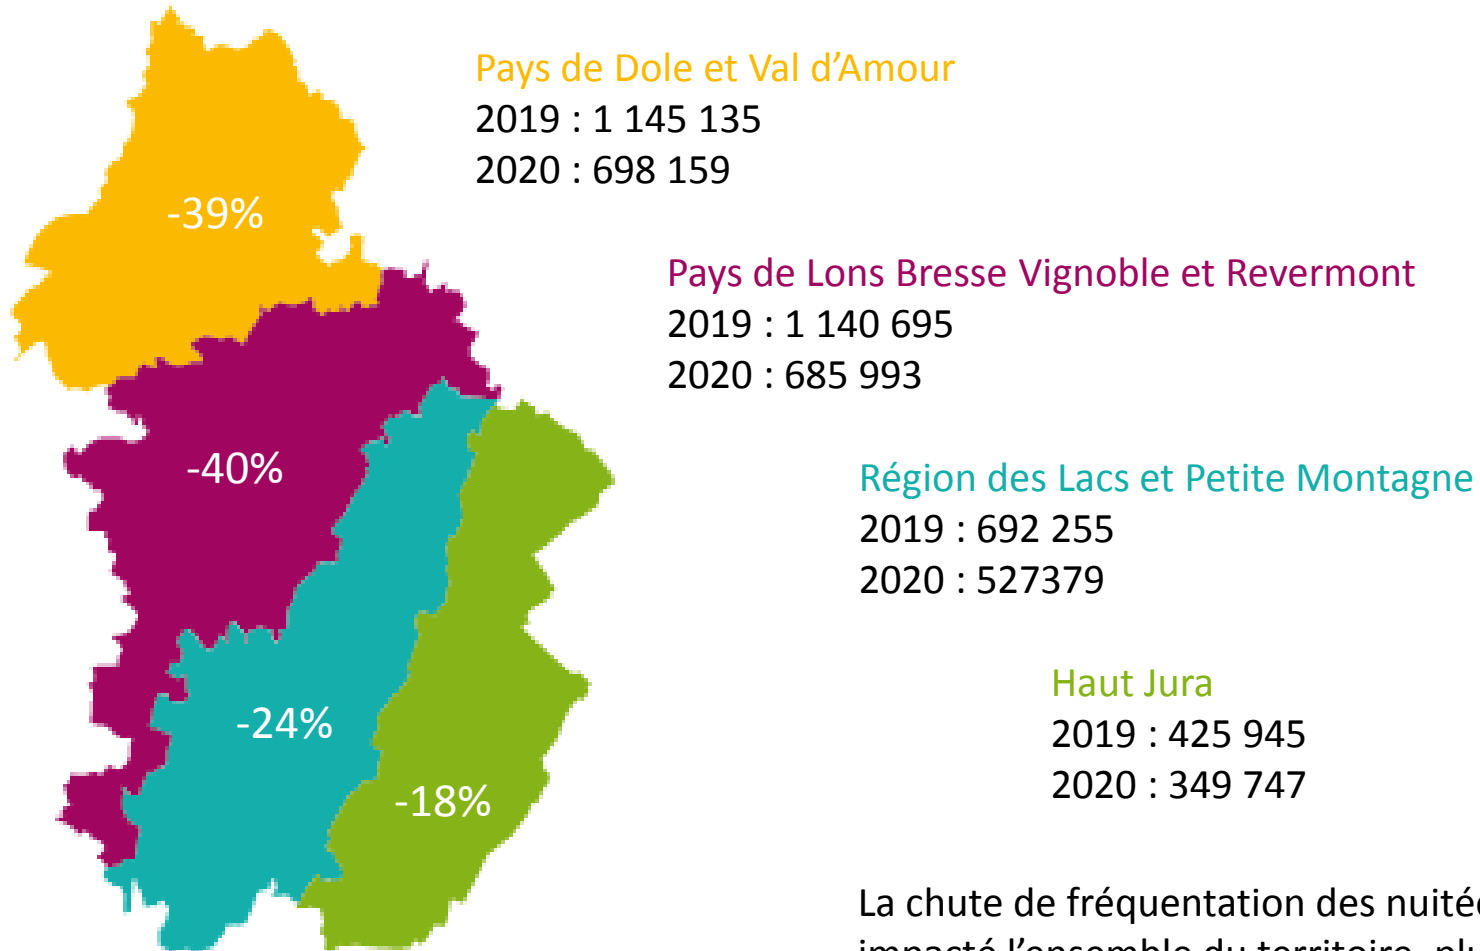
Pays de Dole et Val d'Amour
2019 : 1 145 135
2020 : 698 159

-39%

Pays de Lons Bresse Vignoble et Revermont
2019 : 1 140 695
2020 : 685 993

-40%

Région des Lacs et Petite Montagne
2019 : 692 255
2020 : 527379

-24%

Haut Jura
2019 : 425 945
2020 : 349 747

-18%

La chute de fréquentation des nuité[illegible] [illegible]